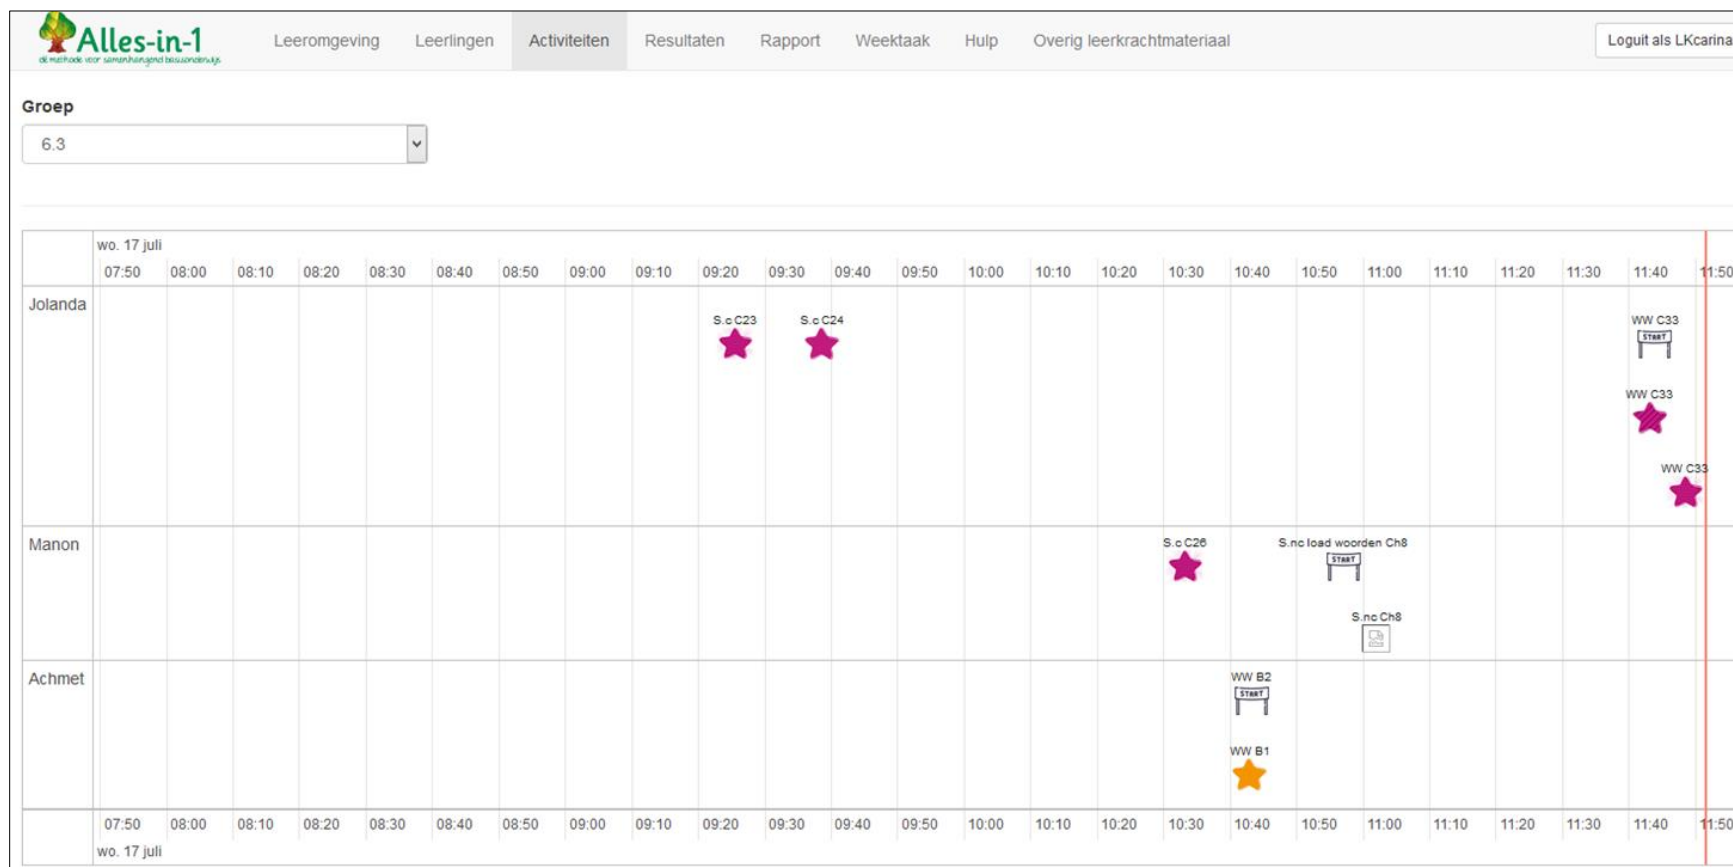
Alles-in-1
de methode voor samenhangend basisonderwijs

Leeromgeving Leerlingen Activiteiten Resultaten Rapport Weektaak Hulp Overig leerkrachtmateriaal

Loguit als LKcarina

Groep
6.3

wo. 17 juli

| | 07:50 | 08:00 | 08:10 | 08:20 | 08:30 | 08:40 | 08:50 | 09:00 | 09:10 | 09:20 | 09:30 | 09:40 | 09:50 | 10:00 | 10:10 | 10:20 | 10:30 | 10:40 | 10:50 | 11:00 | 11:10 | 11:20 | 11:30 | 11:40 | 11:50 |
|---|---|---|---|---|---|---|---|---|---|---|---|---|---|---|---|---|---|---|---|---|---|---|---|---|---|
| Jolanda | | | | | | | | | | S.c C23 | S.c C24 | | | | | | | | | | | | | WW C33 START<br>WW C33 | WW C33 |
| Manon | | | | | | | | | | | | | | | | | S.c C26 | | S.nc load woorden Ch8 START | S.nc Ch8 | | | | | |
| Achmet | | | | | | | | | | | | | | | | | | WW B2 START<br>WW B1 | | | | | | | |
| | 07:50 | 08:00 | 08:10 | 08:20 | 08:30 | 08:40 | 08:50 | 09:00 | 09:10 | 09:20 | 09:30 | 09:40 | 09:50 | 10:00 | 10:10 | 10:20 | 10:30 | 10:40 | 10:50 | 11:00 | 11:10 | 11:20 | 11:30 | 11:40 | 11:50 |

wo. 17 juli